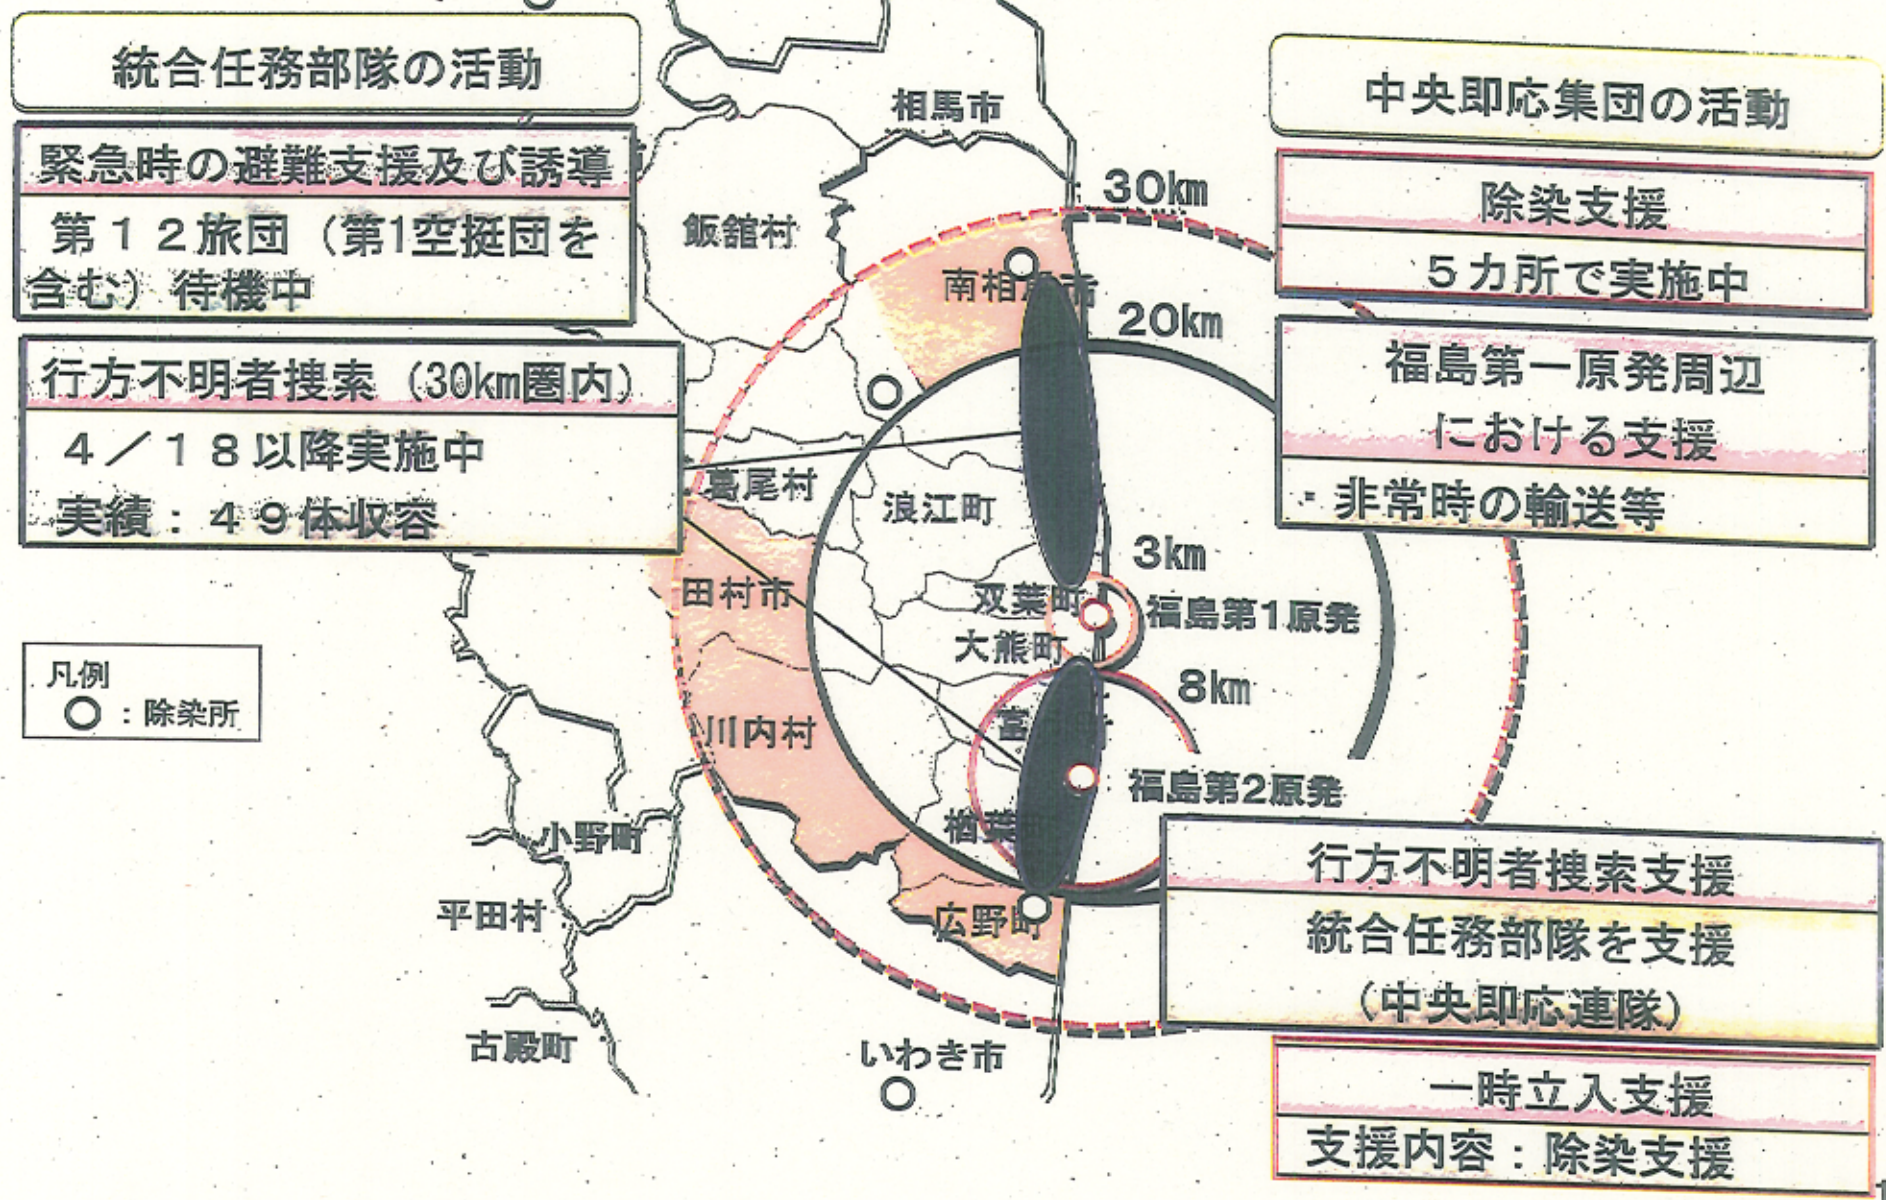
統合任務部隊の活動

緊急時の避難支援及び誘導

第１２旅団（第1空挺団を含む）待機中

行方不明者捜索（30km圏内）

４／１８以降実施中
実績：４９体収容

凡例
○：除染所

中央即応集団の活動

除染支援

５カ所で実施中

福島第一原発周辺における支援

・非常時の輸送等

行方不明者捜索支援

統合任務部隊を支援
（中央即応連隊）

一時立入支援

支援内容：除染支援

相馬市
30km
飯舘村
南相馬市
20km
葛尾村
浪江町
3km
田村市
双葉町
福島第1原発
大熊町
8km
川内村
富岡町
福島第2原発
楢葉町
小野町
平田村
広野町
古殿町
いわき市